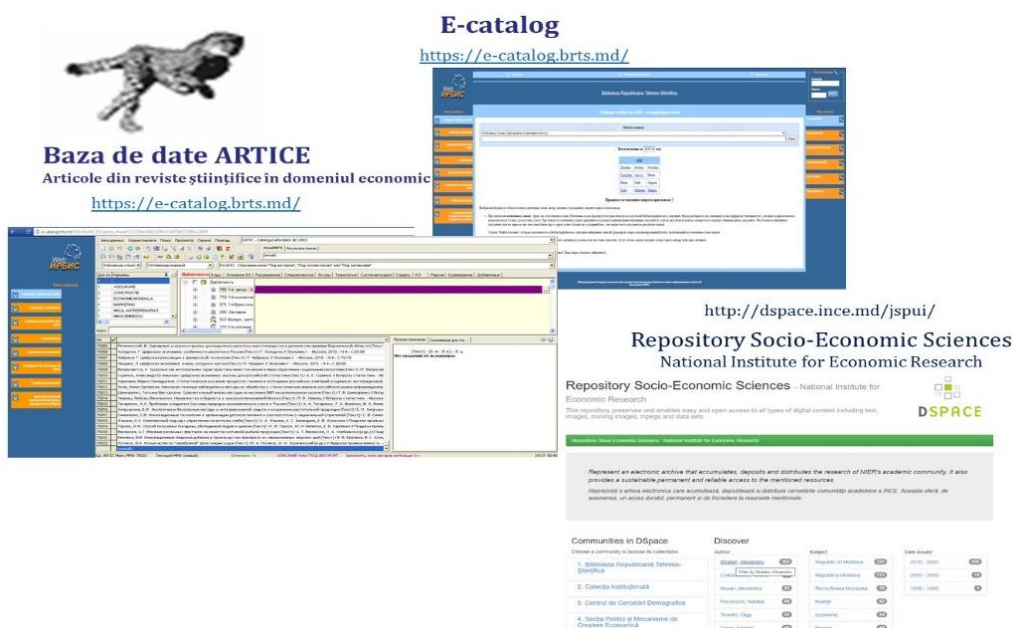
E-catalog

https://e-catalog.brts.md/

Baza de date ARTICE

Articole din reviste științifice în domeniul economic

https://e-catalog.brts.md/

Biblioteca Republicană Tehnico-Științifică

ASIGURARE
CONSTRUCTIE
ECONOMIE MONDIALA
MARKETING
MICUL ANTREPRENORIAT

http://dspace.ince.md/jspui/

Repository Socio-Economic Sciences

National Institute for Economic Research

Repository Socio-Economic Sciences - National Institute for Economic Research

This repository preserves and enables easy and open access to all types of digital content including text, images, moving images, mpegs and data sets

DSPACE

Represent an electronic archive that accumulates, deposits and distributes the research of NIER's academic community. It also provides a sustainable,permanent and reliable access to the mentioned resources.

Communities in DSpace

Choose a community to browse its collections.

1. Biblioteca Republicană Tehnico-Științifică

2. Colecția Instituțională

3. Centrul de Cercetări Demografice

4. Secția Politici și Mecanisme de Creștere Economică

Discover

Author

Subject

Date issued

Republica Moldova

2010 - 2020

2000 - 2009

1990 - 1999